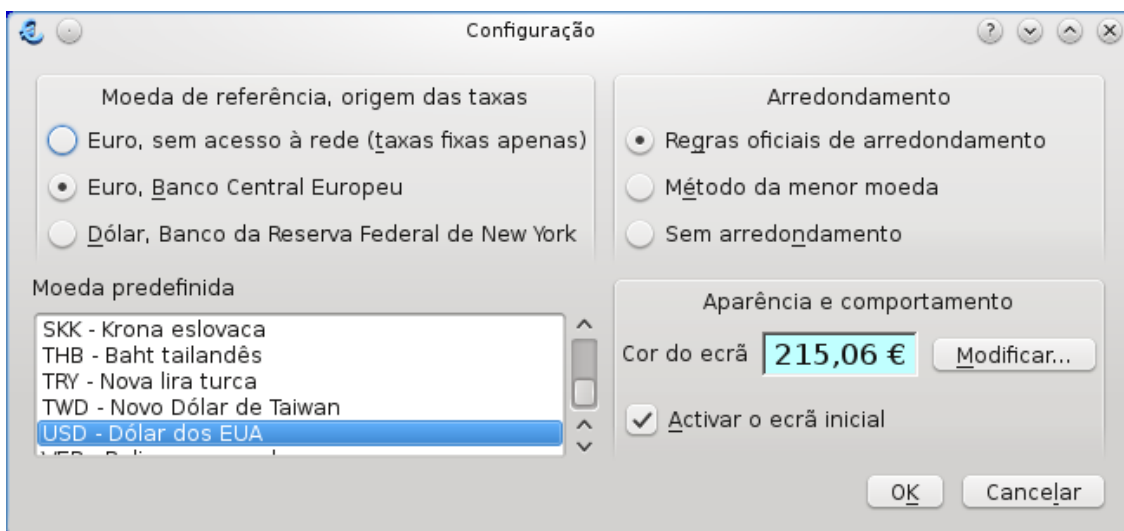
Configuração

Moeda de referência, origem das taxas

Euro, sem acesso à rede (taxas fixas apenas)

Euro, Banco Central Europeu

Dólar, Banco da Reserva Federal de New York

Arredondamento

Regras oficiais de arredondamento

Método da menor moeda

Sem arredondamento

Moeda predefinida

SKK - Krona eslovaca
THB - Baht tailandês
TRY - Nova lira turca
TWD - Novo Dólar de Taiwan
USD - Dólar dos EUA
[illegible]

Aparência e comportamento

Cor do ecrã 215,06 € Modificar...

Activar o ecrã inicial

OK Cancelar